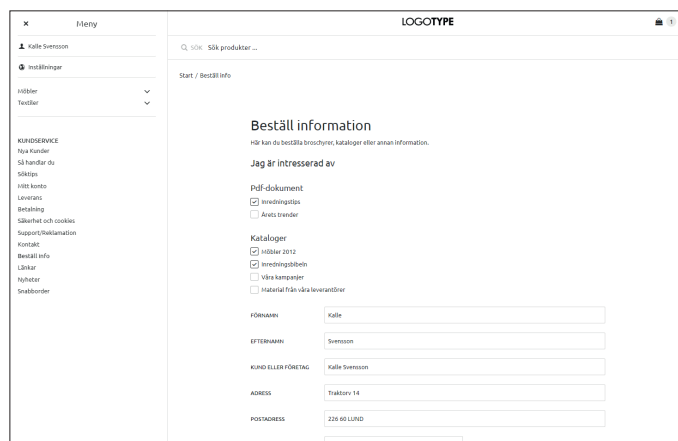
× Meny

Kalle Svensson

Inställningar

Möbler

Textiler

KUNDSERVICE
Nya Kunder
Så handlar du
Söktips
Mitt konto
Leverans
Betalning
Säkerhet och cookies
Support/Reklamation
Kontakt
Beställ info
Länkar
Nyheter
Snabborder

LOGOTYPE

1

SÖK Sök produkter ...

Start / Beställ info

Beställ information

Här kan du beställa broschyrer, kataloger eller annan information.

Jag är intresserad av

Pdf-dokument

Inredningstips

Årets trender

Kataloger

Möbler 2012

Inredningsbibeln

Våra kampanjer

Material från våra leverantörer

FÖRNAMN Kalle

EFTERNAMN Svensson

KUND ELLER FÖRETAG Kalle Svensson

ADRESS Traktorv 14

POSTADRESS 226 60 LUND